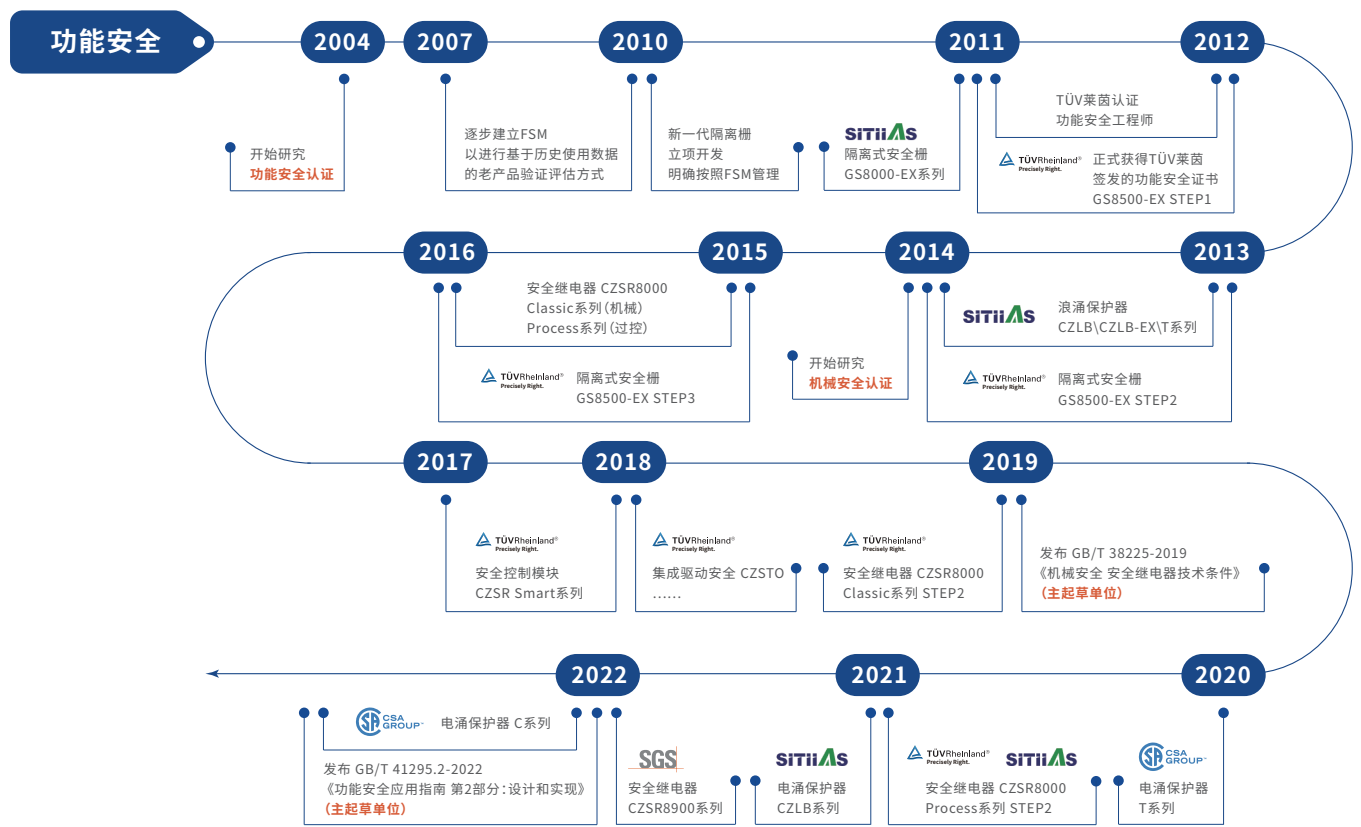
功能安全

2004

开始研究
功能安全认证

2007

逐步建立FSM
以进行基于历史使用数据的老产品验证评估方式

2010

新一代隔离栅
立项开发
明确按照FSM管理

2011

SITIIAS
隔离式安全栅
GS8000-EX系列

2012

TÜV莱茵认证
功能安全工程师

TÜVRheinland®
Precisely Right.
正式获得TÜV莱茵签发的功能安全证书
GS8500-EX STEP1

2013

SITIIAS
浪涌保护器
CZLB\CZLB-EX\T系列

TÜVRheinland®
Precisely Right.
隔离式安全栅
GS8500-EX STEP2

2014

开始研究
机械安全认证

2015

安全继电器 CZSR8000
Classic系列（机械）
Process系列（过控）

2016

TÜVRheinland®
Precisely Right.
隔离式安全栅
GS8500-EX STEP3

2017

TÜVRheinland®
Precisely Right.
安全控制模块
CZSR Smart系列

2018

TÜVRheinland®
Precisely Right.
集成驱动安全 CZSTO
……

TÜVRheinland®
Precisely Right.
安全继电器 CZSR8000
Classic系列 STEP2

2019

发布 GB/T 38225-2019
《机械安全 安全继电器技术条件》
（主起草单位）

2020

CSA GROUP
电涌保护器
T系列

2021

TÜVRheinland®
Precisely Right.
SITIIAS
安全继电器 CZSR8000
Process系列 STEP2

SITIIAS
电涌保护器
CZLB系列

2022

SGS
安全继电器
CZSR8900系列

CSA GROUP
电涌保护器 C系列

发布 GB/T 41295.2-2022
《功能安全应用指南 第2部分：设计和实现》
（主起草单位）